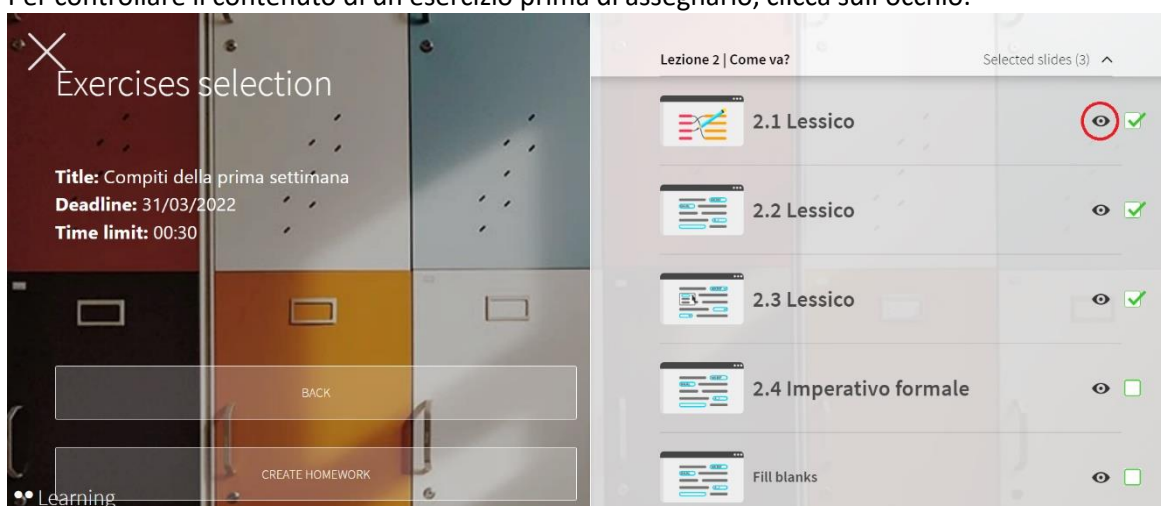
Per controllare il contenuto di un esercizio prima di assegnarlo, clicca sull'occhio.

Exercises selection

Title: Compiti della prima settimana
Deadline: 31/03/2022
Time limit: 00:30

BACK

CREATE HOMEWORK

Learning

Lezione 2 | Come va?

Selected slides (3)

2.1 Lessico

2.2 Lessico

2.3 Lessico

2.4 Imperativo formale

Fill blanks